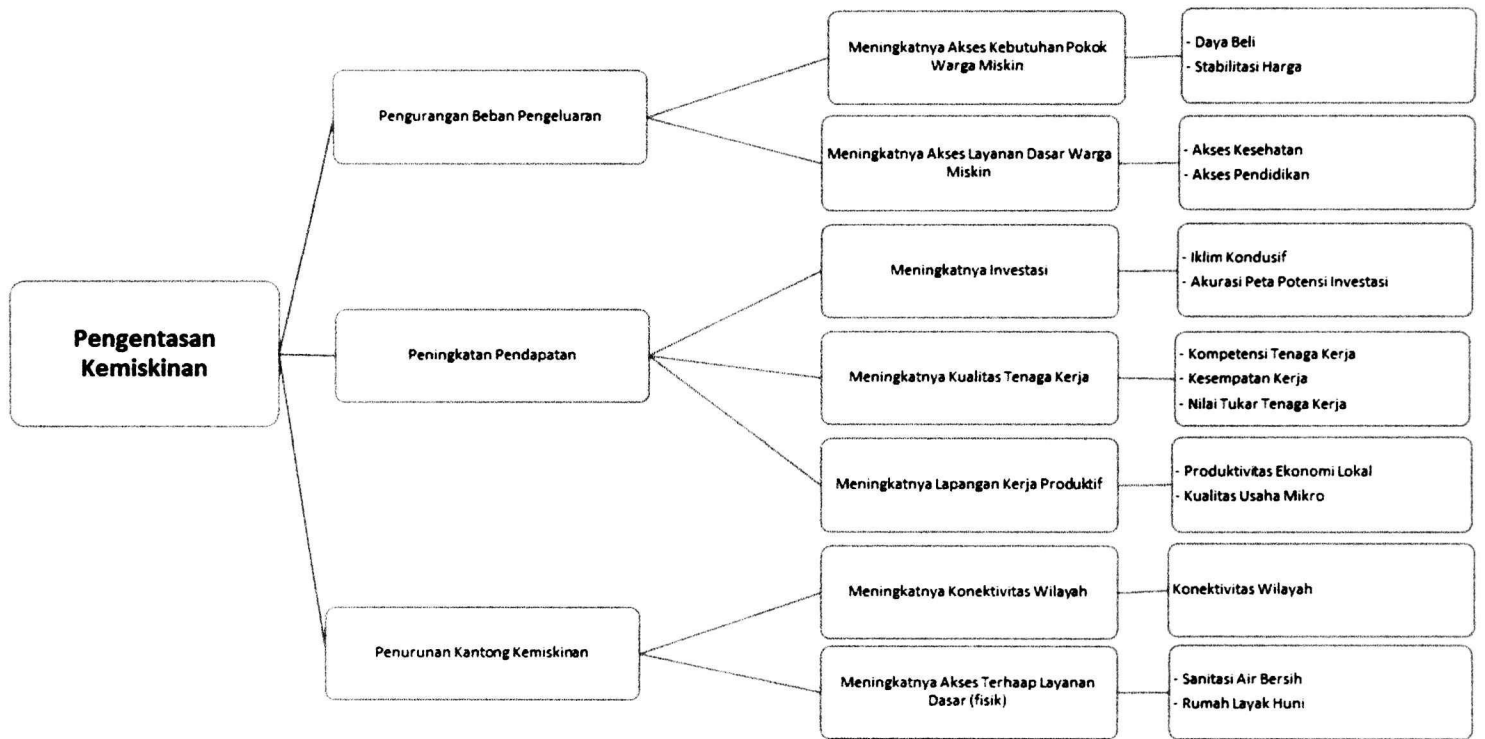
Pengentasan Kemiskinan

Pengurangan Beban Pengeluaran

Meningkatnya Akses Kebutuhan Pokok Warga Miskin

- Daya Beli
- Stabilitasi Harga

Meningkatnya Akses Layanan Dasar Warga Miskin

- Akses Kesehatan
- Akses Pendidikan

Peningkatan Pendapatan

Meningkatnya Investasi

- Iklim Kondusif
- Akurasi Peta Potensi Investasi

Meningkatnya Kualitas Tenaga Kerja

- Kompetensi Tenaga Kerja
- Kesempatan Kerja
- Nilai Tukar Tenaga Kerja

Meningkatnya Lapangan Kerja Produktif

- Produktivitas Ekonomi Lokal
- Kualitas Usaha Mikro

Penurunan Kantong Kemiskinan

Meningkatnya Konektivitas Wilayah

Konektivitas Wilayah

Meningkatnya Akses Terhaap Layanan Dasar (fisik)

- Sanitasi Air Bersih
- Rumah Layak Huni